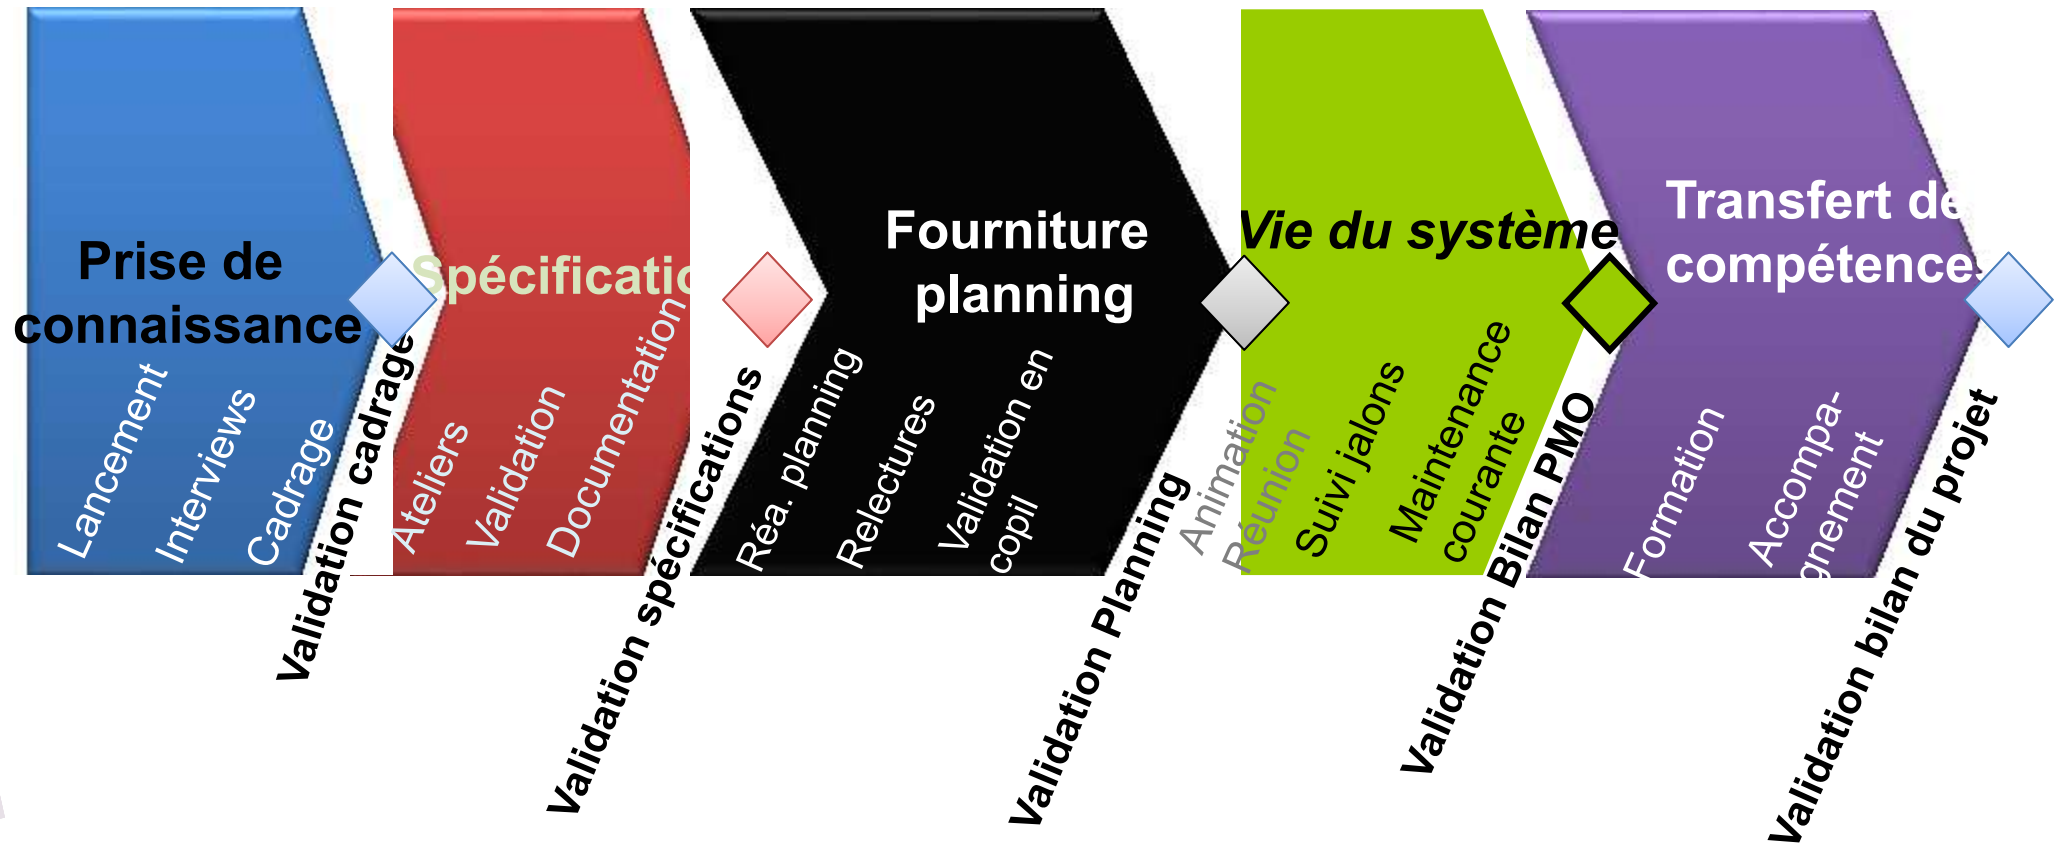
Prise de connaissance

Lancement

Interviews

Cadrage

Validation cadrage

Spécificatio

Ateliers

Validation

Documentation

Validation spécifications

Fourniture planning

Réa. planning

Relectures

Validation en copil

Validation Planning

Vie du système

Animation Réunion

Suivi jalons

Maintenance courante

Validation Bilan PMO

Transfert de compétences

Formation

Accompa-gnement

Validation bilan du projet